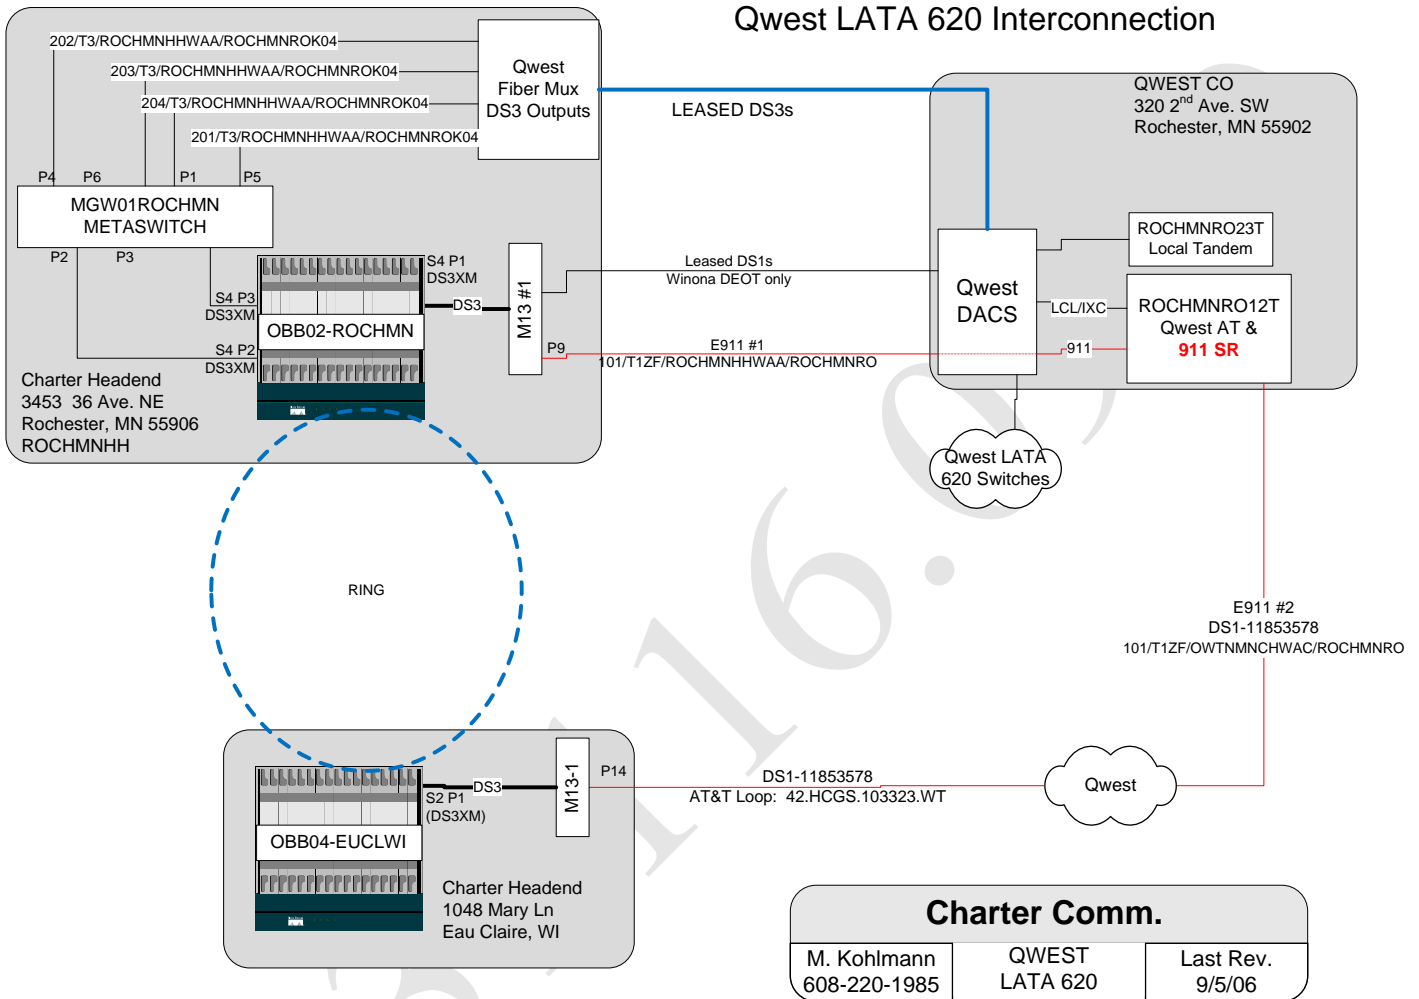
Qwest LATA 620 Interconnection

202/T3/ROCHMNHHWAA/ROCHMNROK04
203/T3/ROCHMNHHWAA/ROCHMNROK04
204/T3/ROCHMNHHWAA/ROCHMNROK04
201/T3/ROCHMNHHWAA/ROCHMNROK04

Qwest Fiber Mux DS3 Outputs

LEASED DS3s

QWEST CO
320 2$^{nd}$ Ave. SW
Rochester, MN 55902

P4 P6 P1 P5

MGW01ROCHMN
METASWITCH

P2 P3

S4 P1
DS3XM

S4 P3
DS3XM

DS3

M13 #1

Leased DS1s
Winona DEOT only

Qwest DACS

ROCHMNRO23T
Local Tandem

LCL/IXC

ROCHMNRO12T
Qwest AT &
911 SR

OBB02-ROCHMN

S4 P2
DS3XM

P9

E911 #1
101/T1ZF/ROCHMNHHWAA/ROCHMNRO

911

Charter Headend
3453 36 Ave. NE
Rochester, MN 55906
ROCHMNHH

Qwest LATA 620 Switches

RING

E911 #2
DS1-11853578
101/T1ZF/OWTNMNCHWAC/ROCHMNRO

DS3

M13-1

P14

S2 P1
(DS3XM)

DS1-11853578
AT&T Loop: 42.HCGS.103323.WT

Qwest

OBB04-EUCLWI

Charter Headend
1048 Mary Ln
Eau Claire, WI

Charter Comm.

| M. Kohlmann 608-220-1985 | QWEST LATA 620 | Last Rev. 9/5/06 |